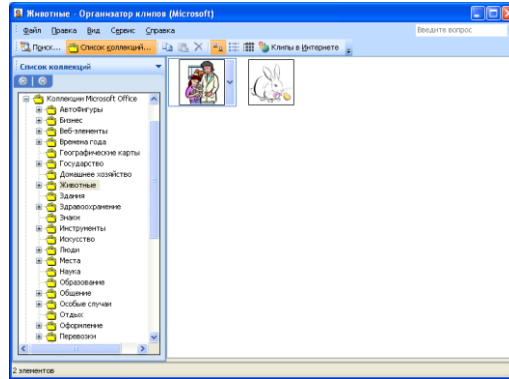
Животные - Организатор клипов (Microsoft)

Файл Правка Вид Сервис Справка

Введите вопрос

Поиск... Список коллекций... Клипы в Интернете

Список коллекций

Коллекции Microsoft Office
Автофигуры
Бизнес
Веб-элементы
Времена года
Географические карты
Государство
Домашнее хозяйство
Животные
Здания
Здравоохранение
Знаки
Инструменты
Искусство
Люди
Места
Наука
Образование
Общение
Особые случаи
Отдых
Оформление
Перевозки

2 элементов